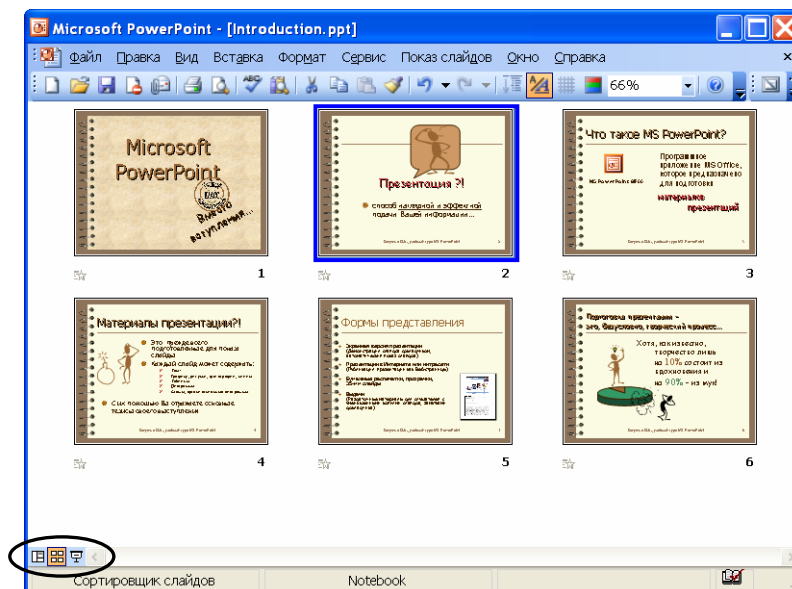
Microsoft PowerPoint - [Introduction.ppt]

Файл Правка Вид Вставка Формат Сервис Показ слайдов Окно Справка

66%

Microsoft PowerPoint

Вместо вступления...

1

Презентация ?!

способ наглядной и эффективной подачи Вашей информации...

2

Что такое MS PowerPoint?

MS PowerPoint 2000

Программное приложение MS Office, которое предназначено для подготовки

материалов презентаций

3

Материалы презентации?!

Это последовательно подготовленные для показа слайды

Каждый слайд может содержать:

С их помощью Вы отражаете основные тезисы своего выступления

4

Формы представления

5

Подготовка презентации – это, безусловно, творческий процесс...

Хотя, как известно, творчество лишь на 10% состоит из вдохновения и на 90% - из мук!

6

Сортировщик слайдов

Notebook